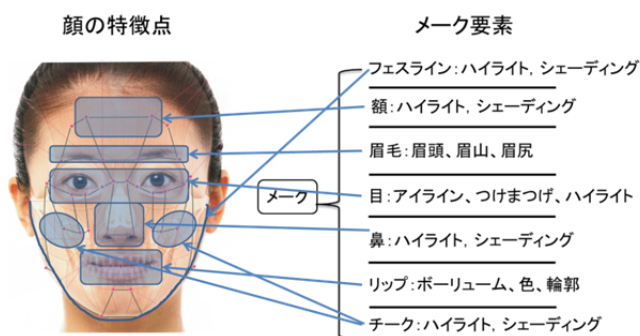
顔の特徴点

メーク要素

メーク

フェスライン：ハイライト，シェーディング

額：ハイライト，シェーディング

眉毛：眉頭、眉山、眉尻

目：アイライン、つけまつげ、ハイライト

鼻：ハイライト，シェーディング

リップ：ボーリューム、色、輪郭

チーク：ハイライト，シェーディング